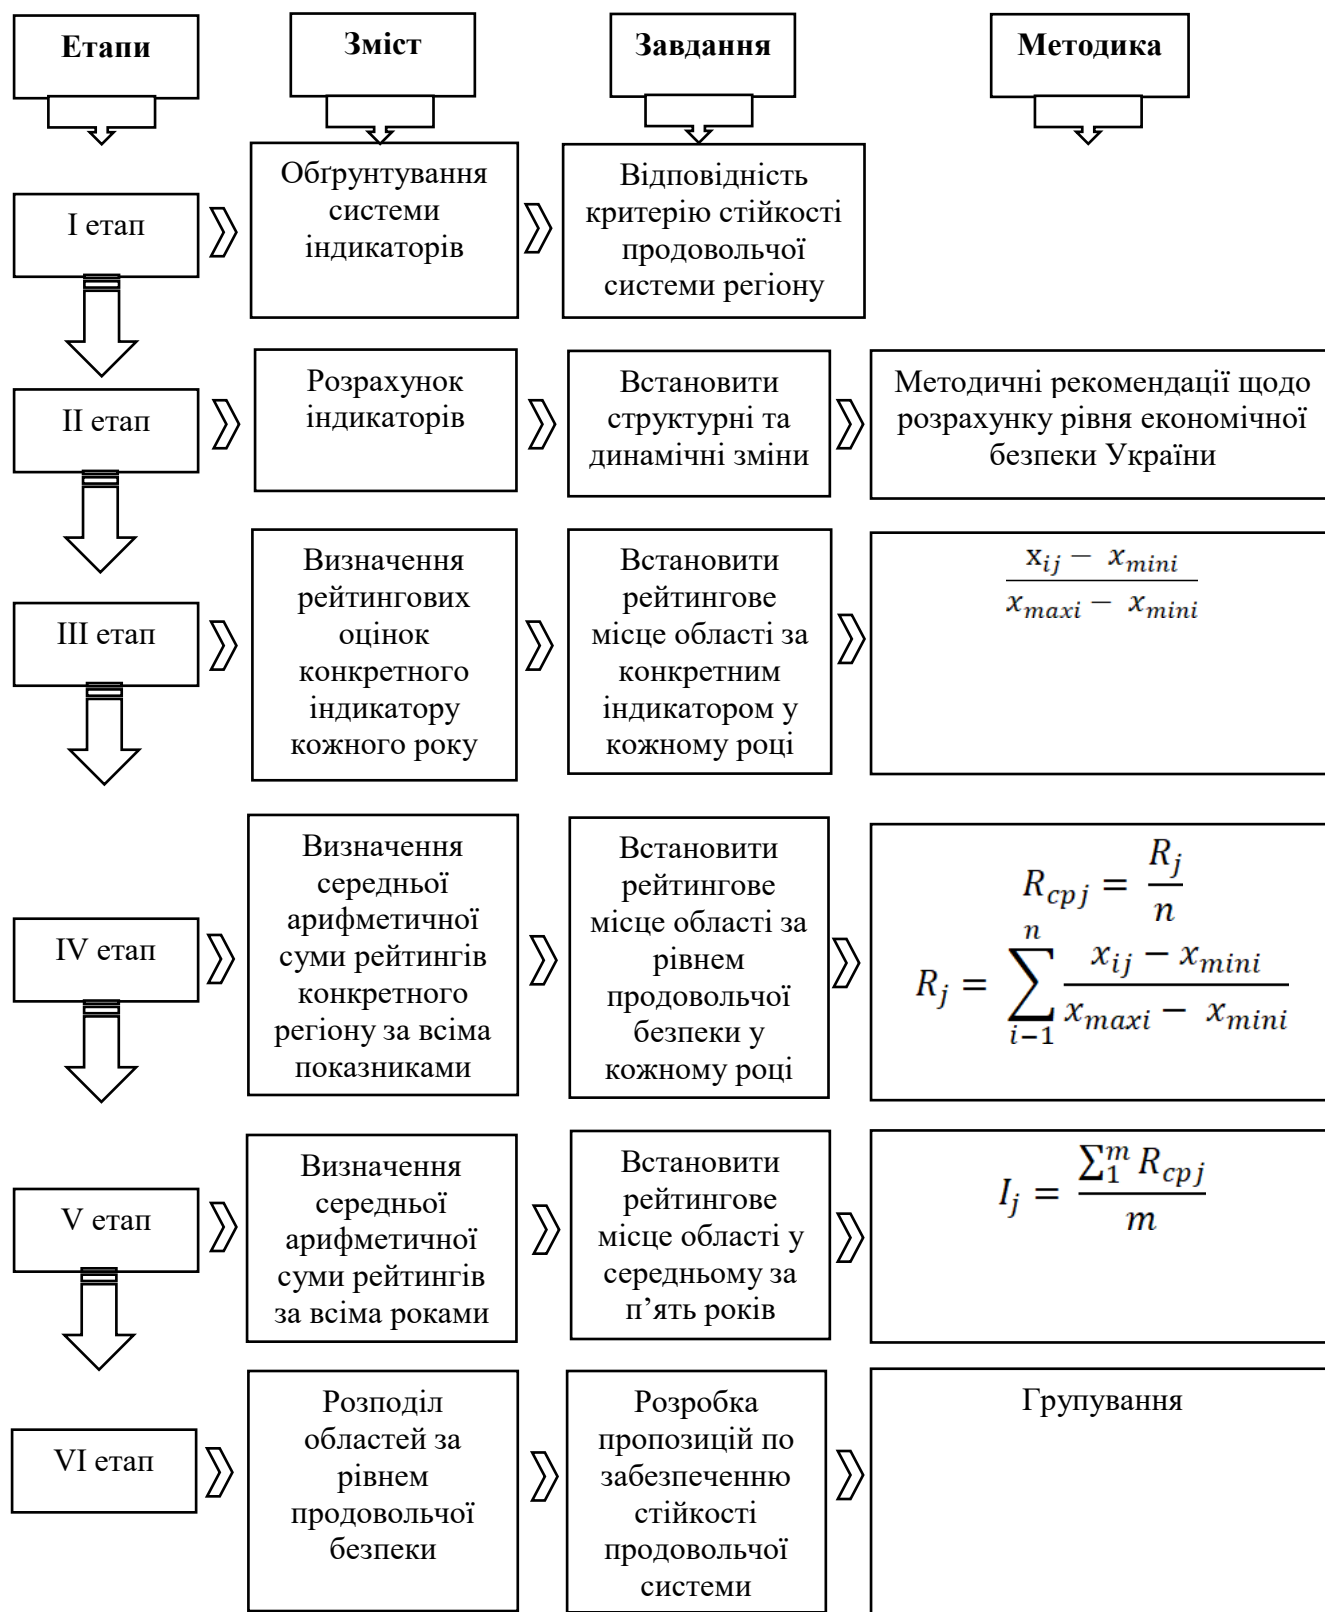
Етапи

Зміст

Завдання

Методика

I етап

Обґрунтування системи індикаторів

Відповідність критерію стійкості продовольчої системи регіону

II етап

Розрахунок індикаторів

Встановити структурні та динамічні зміни

Методичні рекомендації щодо розрахунку рівня економічної безпеки України

III етап

Визначення рейтингових оцінок конкретного індикатору кожного року

Встановити рейтингове місце області за конкретним індикатором у кожному році

$\frac{x_{ij} - x_{mini}}{x_{maxi} - x_{mini}}$

IV етап

Визначення середньої арифметичної суми рейтингів конкретного регіону за всіма показниками

Встановити рейтингове місце області за рівнем продовольчої безпеки у кожному році

$R_{cpj} = \frac{R_j}{n}$

$R_j = \sum_{i-1}^{n} \frac{x_{ij} - x_{mini}}{x_{maxi} - x_{mini}}$

V етап

Визначення середньої арифметичної суми рейтингів за всіма роками

Встановити рейтингове місце області у середньому за п’ять років

$I_j = \frac{\sum_1^m R_{cpj}}{m}$

VI етап

Розподіл областей за рівнем продовольчої безпеки

Розробка пропозицій по забезпеченню стійкості продовольчої системи

Групування